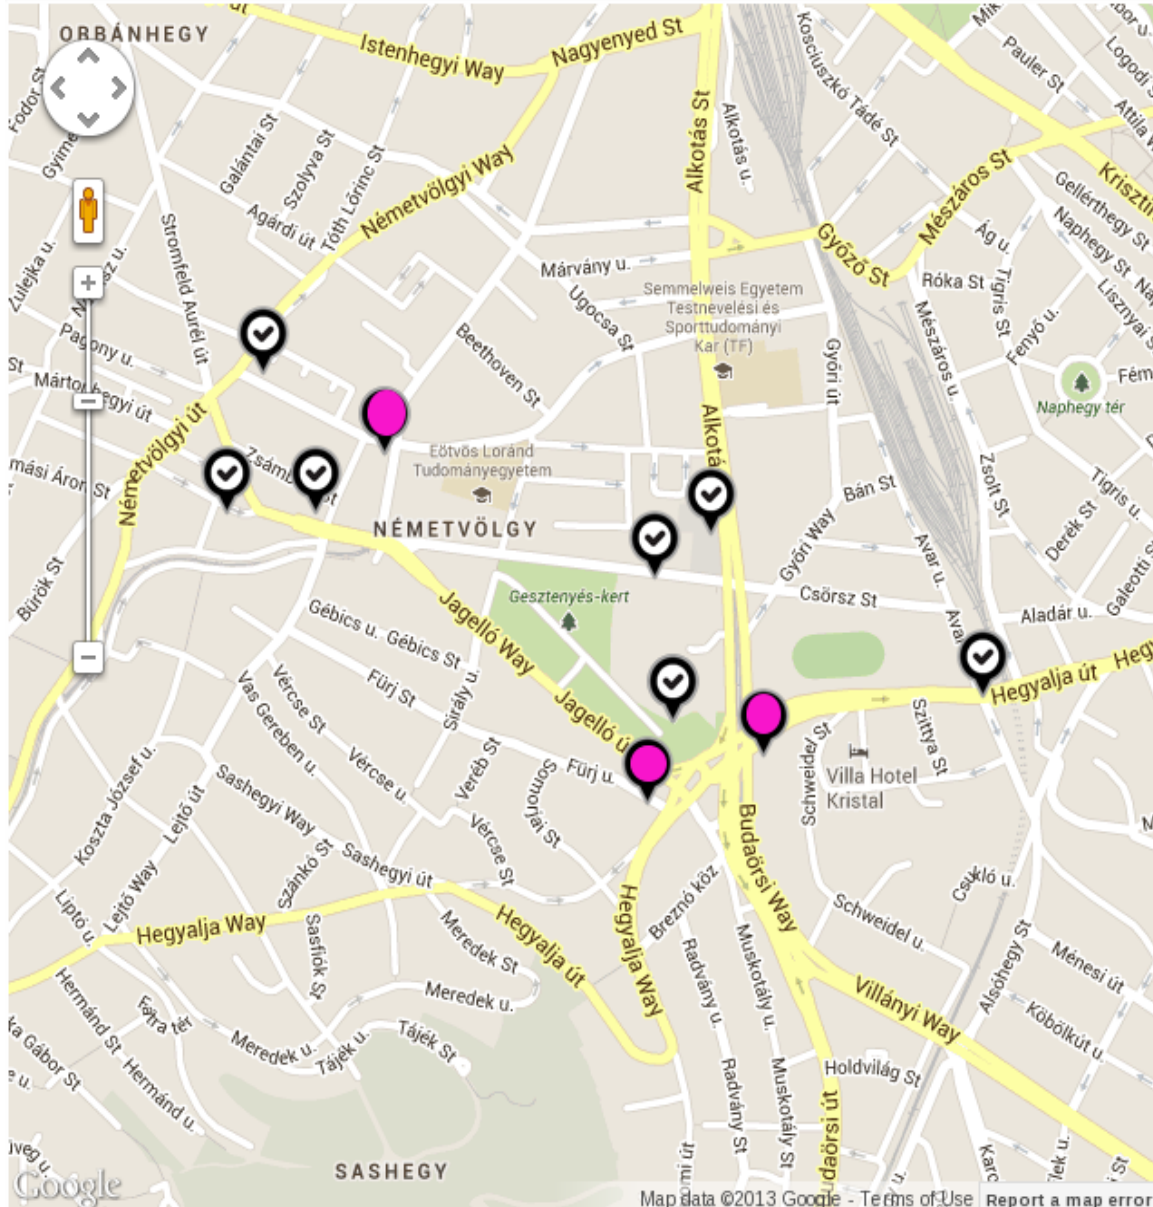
ORBÁNHEGY
Istenhegyi Way
Nagyenyed St
Alkotás St
Alkotás u.
Kosciuszkó Tádé St
Pauler St
Logodi
Attila
Krisztin
Fodor St
Gyime
Galántai St
Szolyva St
Agárdi út
Tóth Lőrinc St
Németvölgyi Way
Mészáros St
Gellérthegy St
Naphegy St
Lisznyai
Zulejka u.
Stromfeld Aurél út
Márvány u.
Győző St
Ág u.
Róka St
Tigris St
Fenyő u.
Semmelweis Egyetem Testnevelési és Sporttudományi Kar (TF)
Ugocsa St
Beethoven St
Pagony u.
Mártonhegyi út
St
Győri út
Mészáros u.
Naphegy tér
Fém
Eötvös Loránd Tudományegyetem
Alkotás
Zsámbéki St
Németvölgyi út
Mási Áron St
Bán St
Zsolt St
Tigris u.
NÉMETVÖLGY
Győri Way
Derék St
Avar u.
Bürök St
Gesztenyés-kert
Csörsz St
Aladár u.
Galeotti
Avar
Gébics u.
Gébics St
Jagelló Way
Fürj St
Hegyalja út
Heg
Vércse St
Király u.
Jagelló út
Vas Gereben u.
Vércse u.
Veréb St
Fürj u.
Schweidel St
Szittya St
Villa Hotel Kristal
Koszta József u.
Leitő út
Sashegyi Way
Somorjai St
Lejtő Way
Szánkó St
Sashegyi út
Vércse St
Budaörsi Way
Csukló u.
Liptó u.
Hegyalja Way
Sasfiók St
Meredek St
Hegyalja út
Brezno köz
Hegyalja Way
Radvány u.
Muskotály u.
Schweidel u.
Alsóhegy St
Ménesi út
Villányi Way
Hermánd St
Fura tér
Meredek u.
Kőbölkút u.
Gábor St
Hermánd u.
Meredek u.
Tájék u.
Tájék St
Radvány St
Muskotály St
Holdvilág St
Budaörsi út
SASHEGY
Google
Map data ©2013 Google - Terms of Use
Report a map error